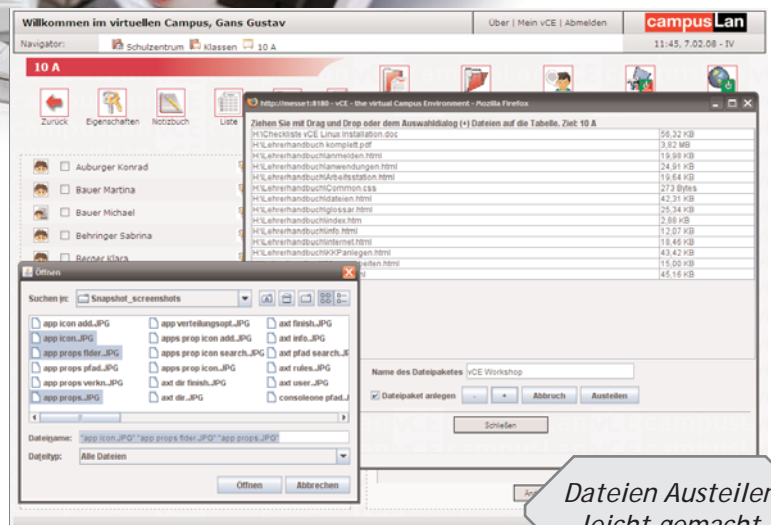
Willkommen im virtuellen Campus, Gans Gustav

Über | Mein vCE | Abmelden

campus Lan

Navigator: Schulzentrum Klassen 10 A

11:45, 7.02.08 - IV

10 A

Zurück Eigenschaften Notizbuch Liste

Auburger Konrad
Bauer Martina
Bauer Michael
Behringer Sabrina
Berger Klara

http://messe1:8180 - vCE - the virtual Campus Environment - Mozilla Firefox

Ziehen Sie mit Drag und Drop oder dem Auswahldialog (+) Dateien auf die Tabelle. Ziel: 10 A

| | |
|---|---|
| H:\Checkliste vCE Linux Installation.doc | 56,32 KB |
| H:\Lehrerhandbuch komplett.pdf | 3,82 MB |
| H:\Lehrerhandbuch\anmelden.html | 19,98 KB |
| H:\Lehrerhandbuch\anwendungen.html | 24,91 KB |
| H:\Lehrerhandbuch\Arbeitsstation.html | 19,64 KB |
| H:\Lehrerhandbuch\Common.css | 273 Bytes |
| H:\Lehrerhandbuch\dateien.html | 42,31 KB |
| H:\Lehrerhandbuch\glossar.html | 25,34 KB |
| H:\Lehrerhandbuch\index.htm | 2,88 KB |
| H:\Lehrerhandbuch\info.html | 12,07 KB |
| H:\Lehrerhandbuch\internet.html | 18,46 KB |
| H:\Lehrerhandbuch\KKPanlegen.html | 43,42 KB |
| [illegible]eiten.html | 15,00 KB |
| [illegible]l | 45,16 KB |

Name des Dateipaketes vCE Workshop

Dateipaket anlegen - + Abbruch Austeilen

Schließen

Öffnen

Suchen in: Snapshot_screenshots

app icon add.JPG
app icon.JPG
app props flder.JPG
app props pfad.JPG
app props verkn.JPG
app props.JPG
app verteilungsopt.JPG
apps prop icon add.JPG
apps prop icon search.JPG
apps prop icon.JPG
axt dir finish.JPG
axt dir.JPG
axt finish.JPG
axt info.JPG
axt pfad search.J
axt rules.JPG
axt user.JPG
consoleone pfad.J

Dateiname: "app icon.JPG" "app props flder.JPG" "app props.JPG"

Dateityp: Alle Dateien

Öffnen Abbrechen

Dateien Austeilen leicht gemacht